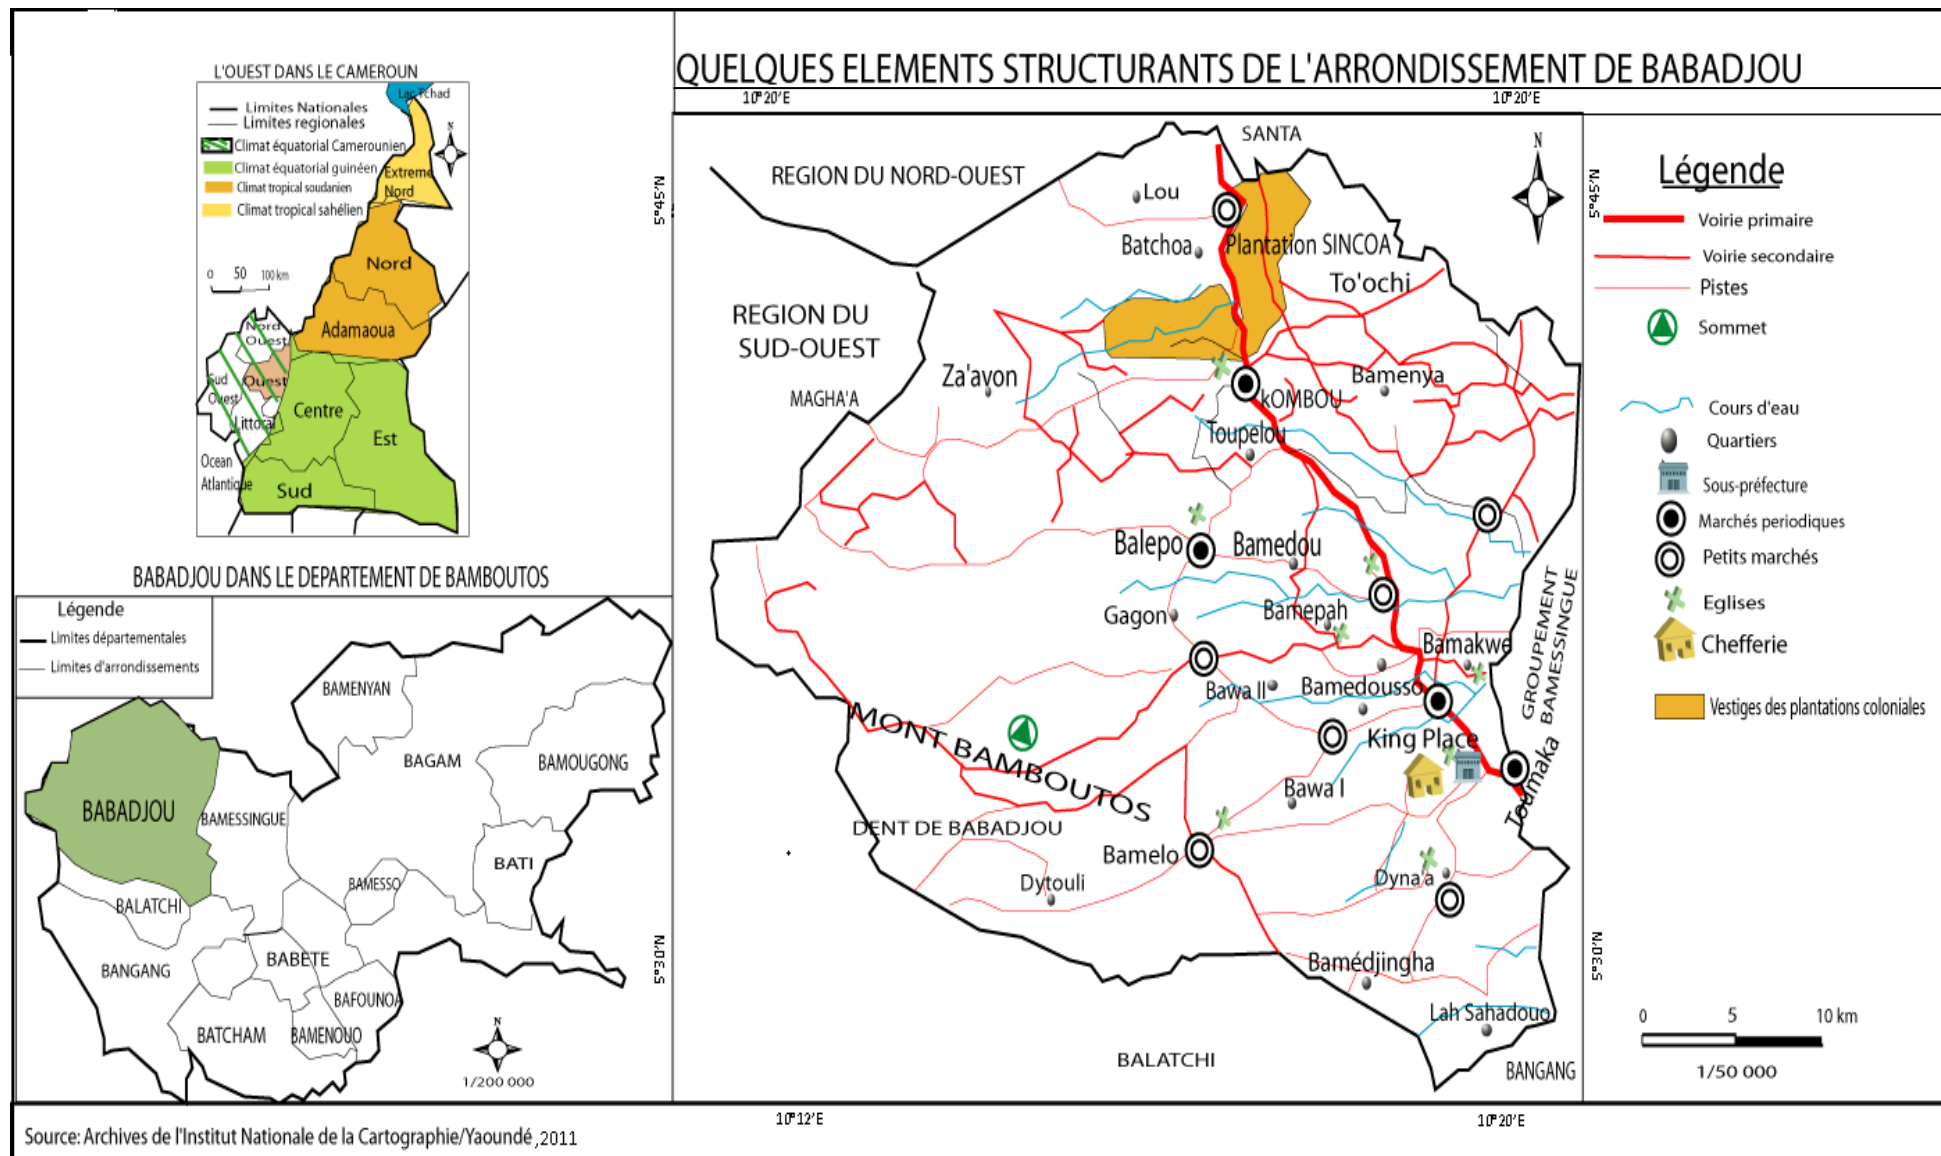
L'OUEST DANS LE CAMEROUN

Lac Tchad

Limites Nationales
Limites regionales
Climat équatorial Camerounien
Climat équatorial guinéen
Climat tropical soudanien
Climat tropical sahélien

Extreme Nord
Nord
Adamaoua
Nord Ouest
Ouest
Sud Ouest
Littoral
Centre
Est
Sud
Ocean Atlantique

0 50 100 km

BABADJOU DANS LE DEPARTEMENT DE BAMBOUTOS

Légende
Limites départementales
Limites d'arrondissements

BAMENYAN
BAGAM
BAMOUGONG
BABADJOU
BAMESSINGUE
BATI
BAMESSO
BALATCHI
BANGANG
BABETE
BAFOUNDA
BATCHAM
BAMENDJO

1/200 000

QUELQUES ELEMENTS STRUCTURANTS DE L'ARRONDISSEMENT DE BABADJOU

10°20'E
10°20'E
5°45'N
5°45'N
5°30'N
5°30'N

SANTA
REGION DU NORD-OUEST
REGION DU SUD-OUEST
MAGHA'A
Lou
Batchoa
Plantation SINCOA
To'ochi
Za'avon
Bamenya
kOMBOU
Toupelou
Balepo
Bamedou
Gagon
Bamepah
Bamakwe
GROUPEMENT BAMESSINGUE
Bawa II
Bamedousso
MONT BAMBOUTOS
King Place
Bawa I
Toumaka
DENT DE BABADJOU
Bamelo
Dytouli
Dyna'a
Bamédjingha
Lah Sahadouo
BALATCHI
BANGANG

Légende
Voirie primaire
Voirie secondaire
Pistes
Sommet
Cours d'eau
Quartiers
Sous-préfecture
Marchés periodiques
Petits marchés
Eglises
Chefferie
Vestiges des plantations coloniales

0 5 10 km
1/50 000

10°12'E
10°20'E

Source: Archives de l'Institut Nationale de la Cartographie/Yaoundé ,2011